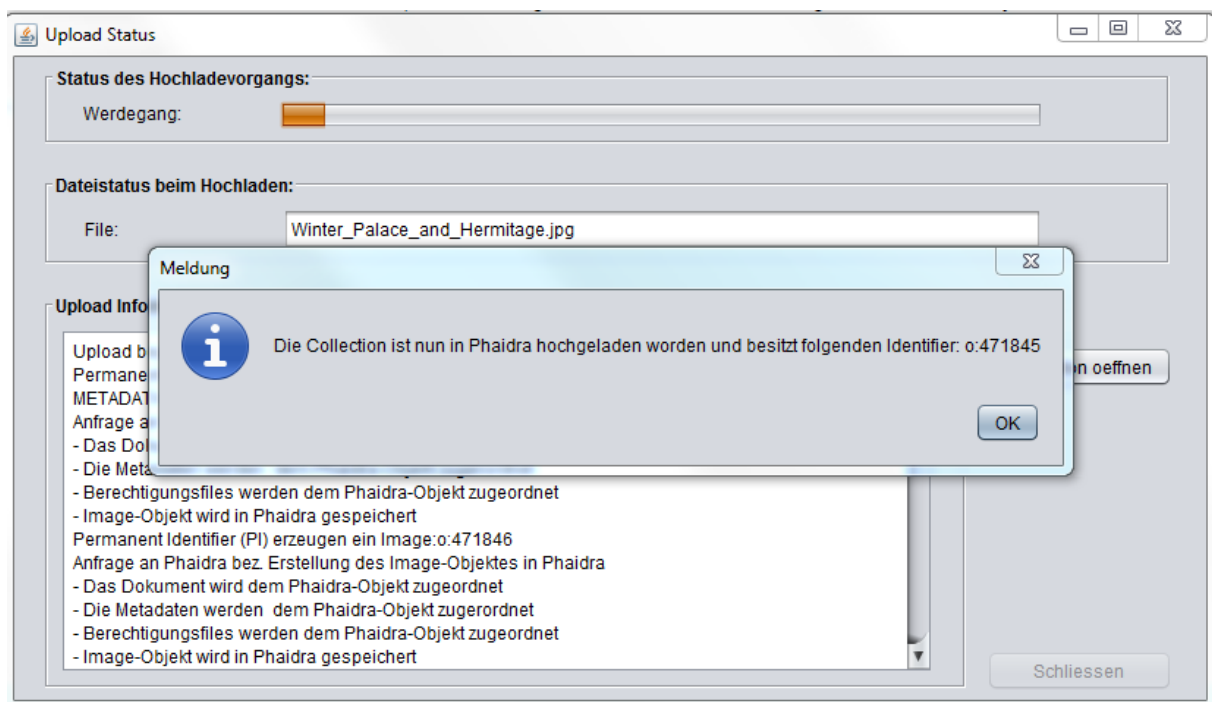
Upload Status

Status des Hochladevorgangs:

Werdegang:

Dateistatus beim Hochladen:

File: Winter_Palace_and_Hermitage.jpg

Upload Info

Upload b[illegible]
Permane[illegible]
METADAT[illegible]
Anfrage a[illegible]
- Das Dol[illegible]
- Die Meta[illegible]
- Berechtigungsfiles werden dem Phaidra-Objekt zugeordnet
- Image-Objekt wird in Phaidra gespeichert
Permanent Identifier (PI) erzeugen ein Image:o:471846
Anfrage an Phaidra bez. Erstellung des Image-Objektes in Phaidra
- Das Dokument wird dem Phaidra-Objekt zugeordnet
- Die Metadaten werden dem Phaidra-Objekt zugerordnet
- Berechtigungsfiles werden dem Phaidra-Objekt zugeordnet
- Image-Objekt wird in Phaidra gespeichert

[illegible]n oeffnen

Schliessen

Meldung

Die Collection ist nun in Phaidra hochgeladen worden und besitzt folgenden Identifier: o:471845

OK